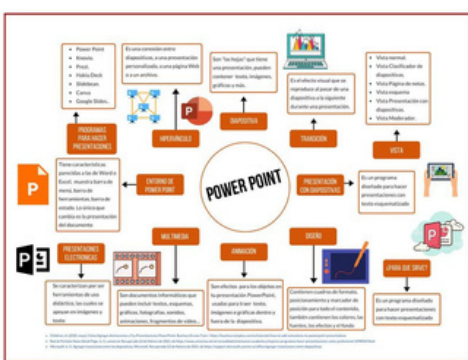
Power Point
Keynote
Prezi
Visme
Slidebean
Canva
Google Slides

PROGRAMAS PARA HACER PRESENTACIONES

Es una conexión entre diapositivas, a una presentación personalizada, a una página Web o a un archivo.

HIPERVÍNCULO

Son "las hojas" que tiene una presentación, pueden contener textos, imágenes, gráficos y más.

DIAPOSITIVA

Es el efecto visual que se reproduce al pasar de una diapositiva a la siguiente durante una presentación.

TRANSICIÓN

Vista normal
Vista Clasificador de diapositivas
Vista Página de notas
Vista esquema
Vista Presentación con diapositivas
Vista Moderador

VISTA

Tiene características parecidas a las de Word o Excel, muestra barra de menú, barra de herramientas, barra de estado. Lo único que cambia es la presentación del documento

ENTORNO DE POWER POINT

POWER POINT

PRESENTACIÓN CON DIAPOSITIVAS

Es un programa diseñado para hacer presentaciones con texto esquematizado

PRESENTACIONES ELECTRÓNICAS

Se caracterizan por ser herramientas de uso didáctico, las cuales se apoyan en imágenes y texto.

MULTIMEDIA

Son documentos informáticos que pueden incluir textos, esquemas, gráficos, fotografías, sonidos, animaciones, fragmentos de video...

ANIMACIÓN

Son efectos para los objetos en tu presentación PowerPoint, usados para traer textos, imágenes o gráficos dentro o fuera de la diapositiva.

DISEÑO

Contienen cuadros de formato, posicionamiento y marcador de posición para todo el contenido, también contienen los colores, las fuentes, los efectos y el fondo

¿PARA QUE SIRVE?

Es un programa diseñado para hacer presentaciones con texto esquematizado

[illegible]
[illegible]
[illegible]